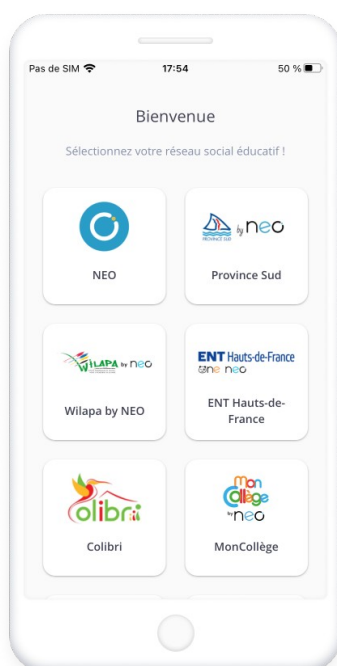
Pas de SIM
17:54
50 %

Bienvenue

Sélectionnez votre réseau social éducatif !

NEO

PROVINCE SUD by neo
Province Sud

WILAPA by neo
Wilapa by NEO

ENT Hauts-de-France
one neo
ENT Hauts-de-France

colibri
Colibri

Mon Collège by neo
MonCollège